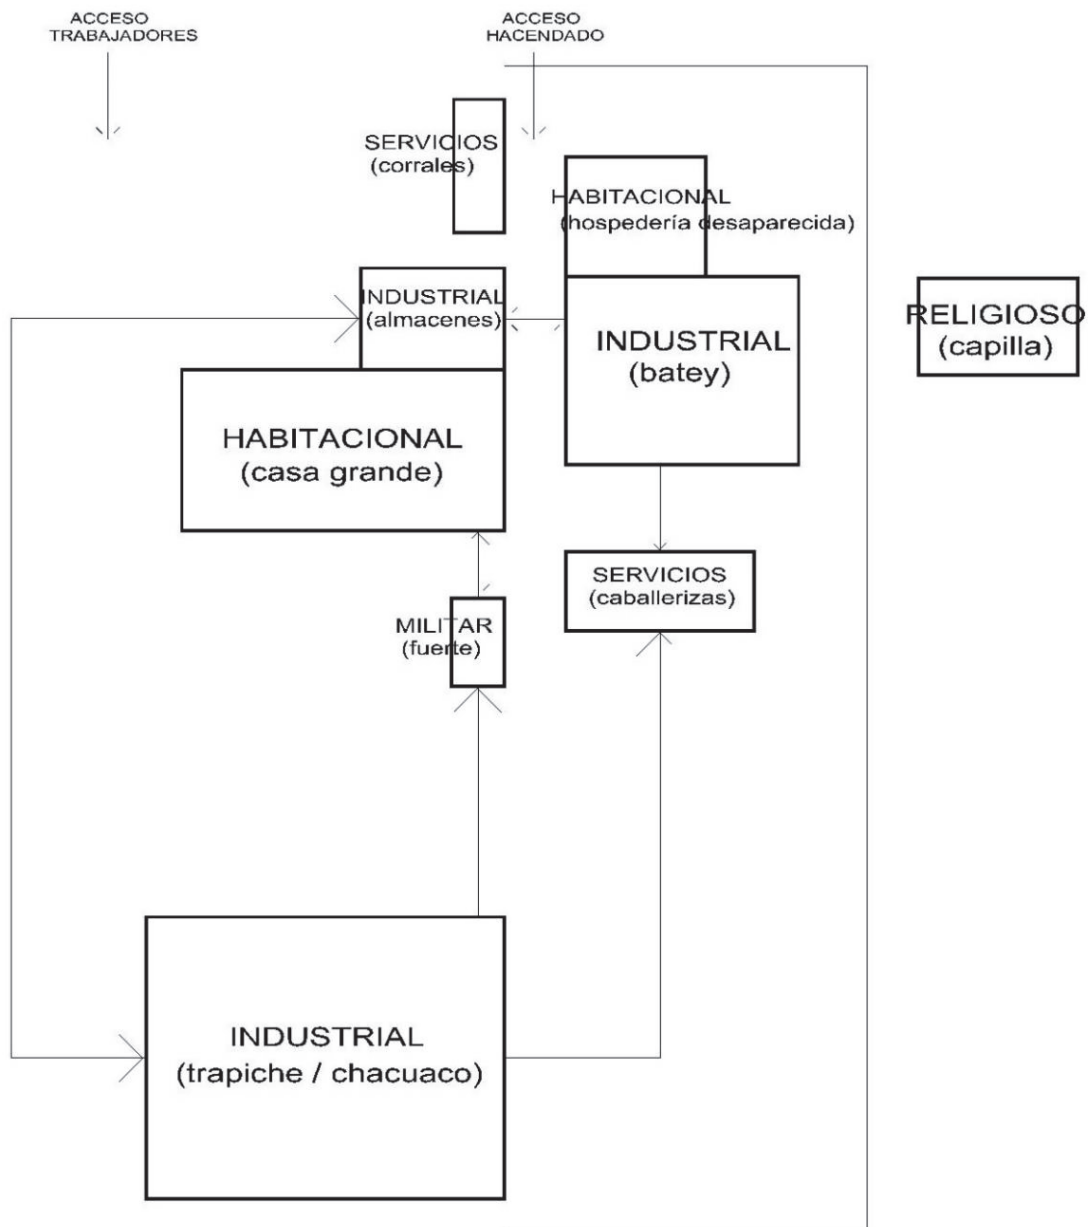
ACCESO TRABAJADORES

ACCESO HACENDADO

SERVICIOS (corrales)

HABITACIONAL (hospedería desaparecida)

INDUSTRIAL (almacenes)

INDUSTRIAL (batey)

RELIGIOSO (capilla)

HABITACIONAL (casa grande)

SERVICIOS (caballerizas)

MILITAR (fuerte)

INDUSTRIAL (trapiche / chacuaco)